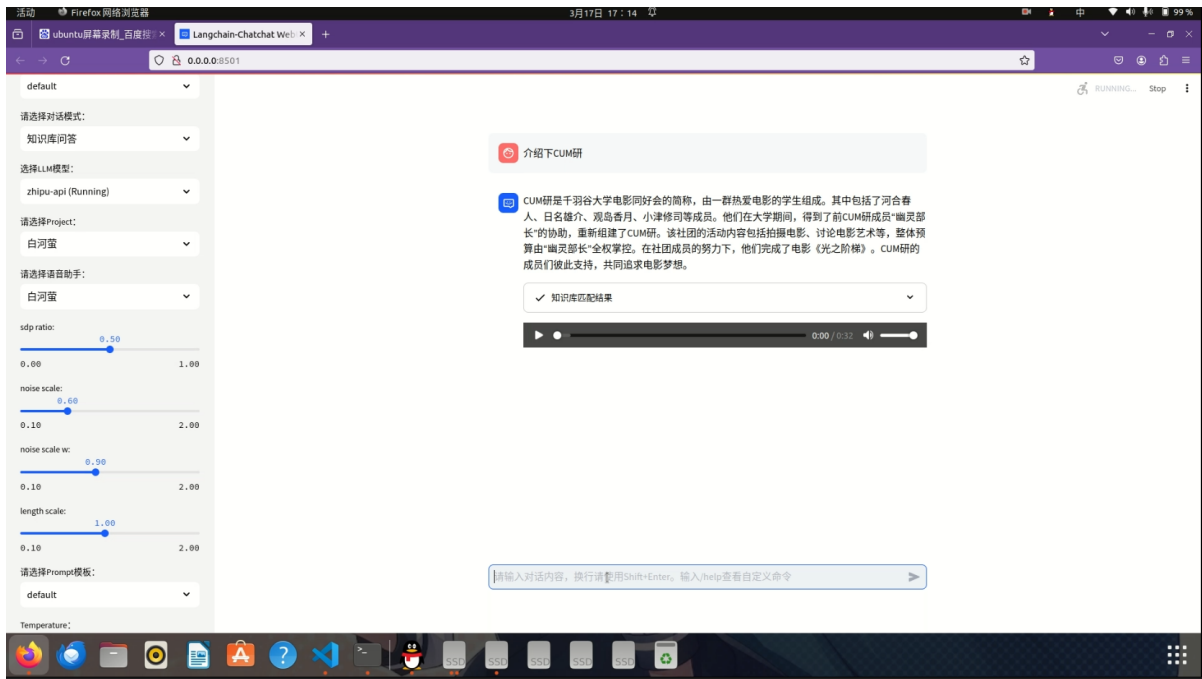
活动 Firefox 网络浏览器 3月17日 17：14 中 99 %

ubuntu屏幕录制_百度搜 × Langchain-Chatchat Web ×

0.0.0.0:8501

default

请选择对话模式：
知识库问答

选择LLM模型：
zhipu-api (Running)

请选择Project：
白河萤

请选择语音助手：
白河萤

sdp ratio:
0.50
0.00 1.00

noise scale:
0.60
0.10 2.00

noise scale w:
0.90
0.10 2.00

length scale:
1.00
0.10 2.00

请选择Prompt模板：
default

Temperature：

RUNNING... Stop

介绍下CUM研

CUM研是千羽谷大学电影同好会的简称，由一群热爱电影的学生组成。其中包括了河合春人、日名雄介、观岛香月、小津修司等成员。他们在大学期间，得到了前CUM研成员“幽灵部长”的协助，重新组建了CUM研。该社团的活动内容包括拍摄电影、讨论电影艺术等，整体预算由“幽灵部长”全权掌控。在社团成员的努力下，他们完成了电影《光之阶梯》。CUM研的成员们彼此支持，共同追求电影梦想。

知识库匹配结果

0:00 / 0:32

请输入对话内容，换行请使用Shift+Enter。输入/help查看自定义命令

SSD SSD SSD SSD SSD